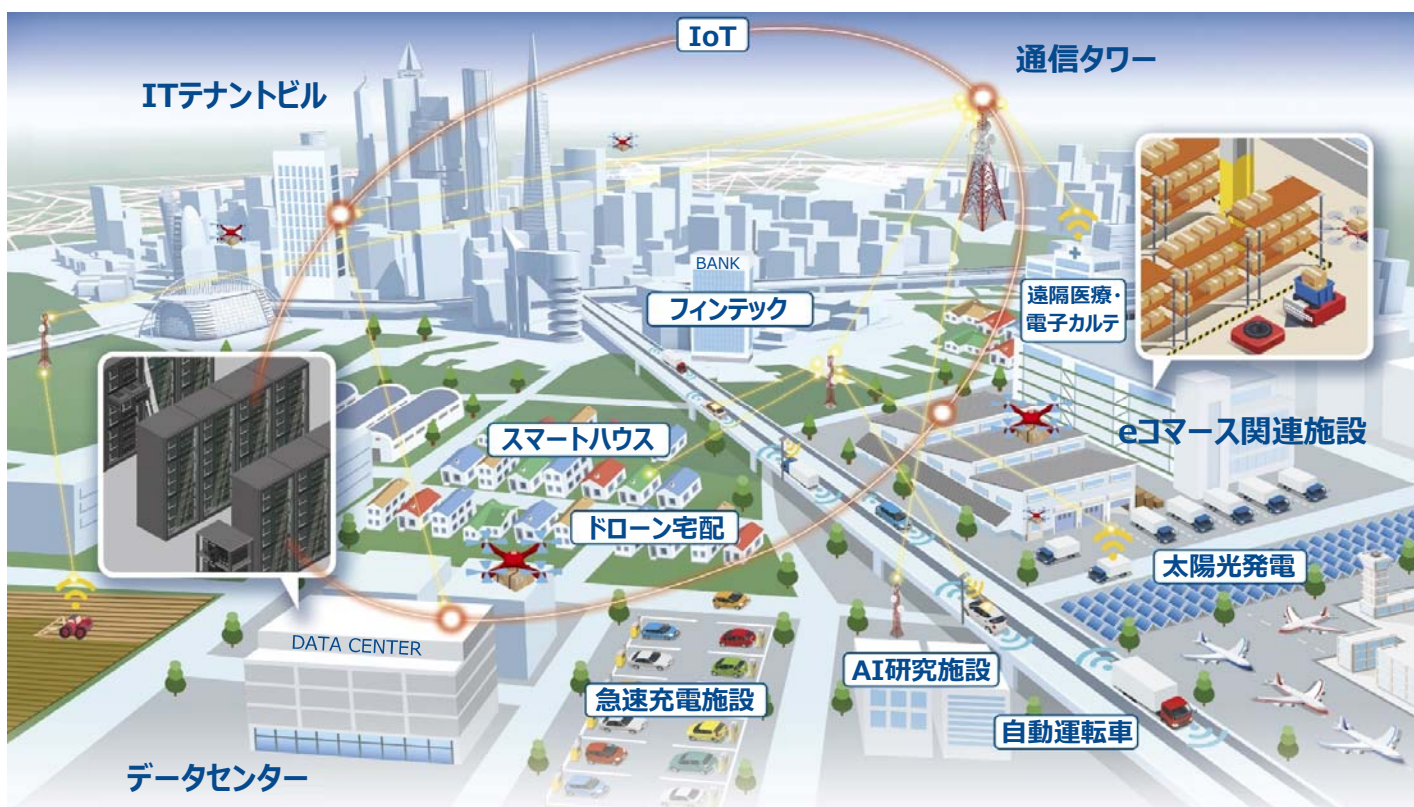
IoT

ITテナントビル

通信タワー

BANK

フィンテック

遠隔医療・電子カルテ

スマートハウス

eコマース関連施設

ドローン宅配

太陽光発電

DATA CENTER

AI研究施設

急速充電施設

自動運転車

データセンター